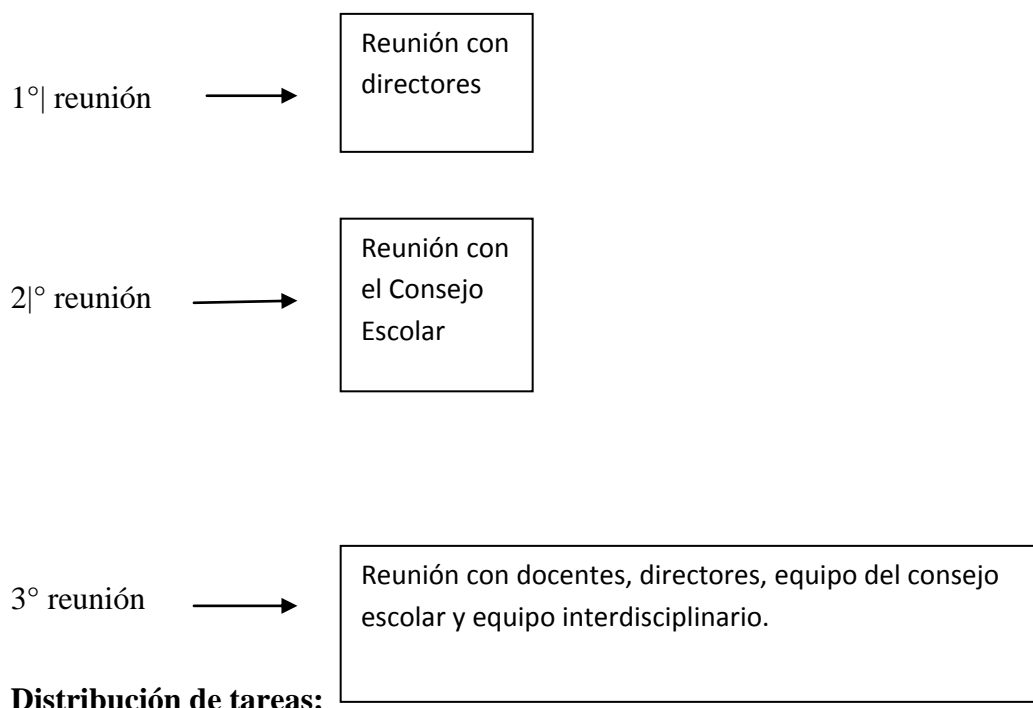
1°| reunión

Reunión con directores

2|° reunión

Reunión con el Consejo Escolar

3° reunión

Reunión con docentes, directores, equipo del consejo escolar y equipo interdisciplinario.

**Distribución de tareas:**